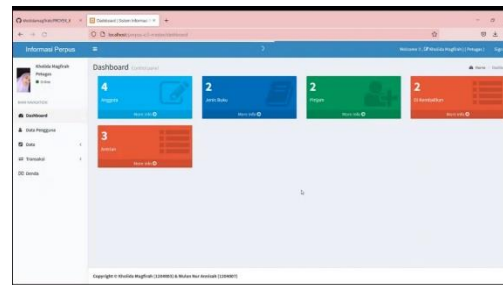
Dashboard | Sistem Informasi

localhost/perpus-ci3-master/dashboard

Informasi Perpus

Welcome !! Khulida Magfirah ( Petugas )

Khulida Magfirah
Petugas
Online

MAIN NAVIGATION

Dashboard

Data Pengguna

Data

Transaksi

Denda

Dashboard Control panel

Home

4
Anggota
More info

2
Jenis Buku
More info

2
Petgas
More info

2
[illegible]
More info

3
Antrean
More info

Copyright © Khulida Magfirah (1204003) & Mulan Nur Asmiati (1204007)